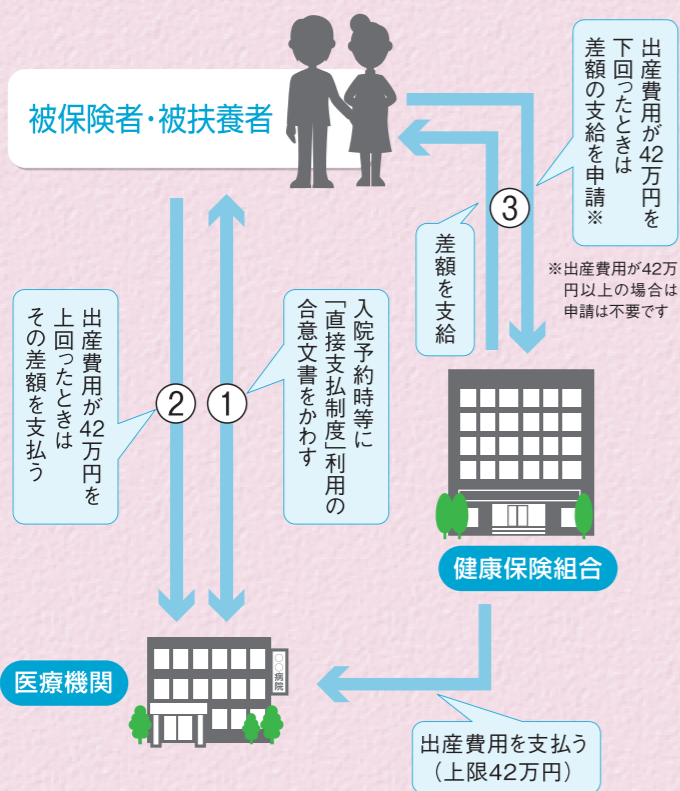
被保険者・被扶養者

出産費用が42万円を下回ったときは差額の支給を申請※

③

差額を支給

※出産費用が42万円以上の場合は申請は不要です

出産費用が42万円を上回ったときはその差額を支払う

②

①

入院予約時等に「直接支払制度」利用の合意文書をかわす

健康保険組合

医療機関

○○病院

出産費用を支払う（上限42万円）